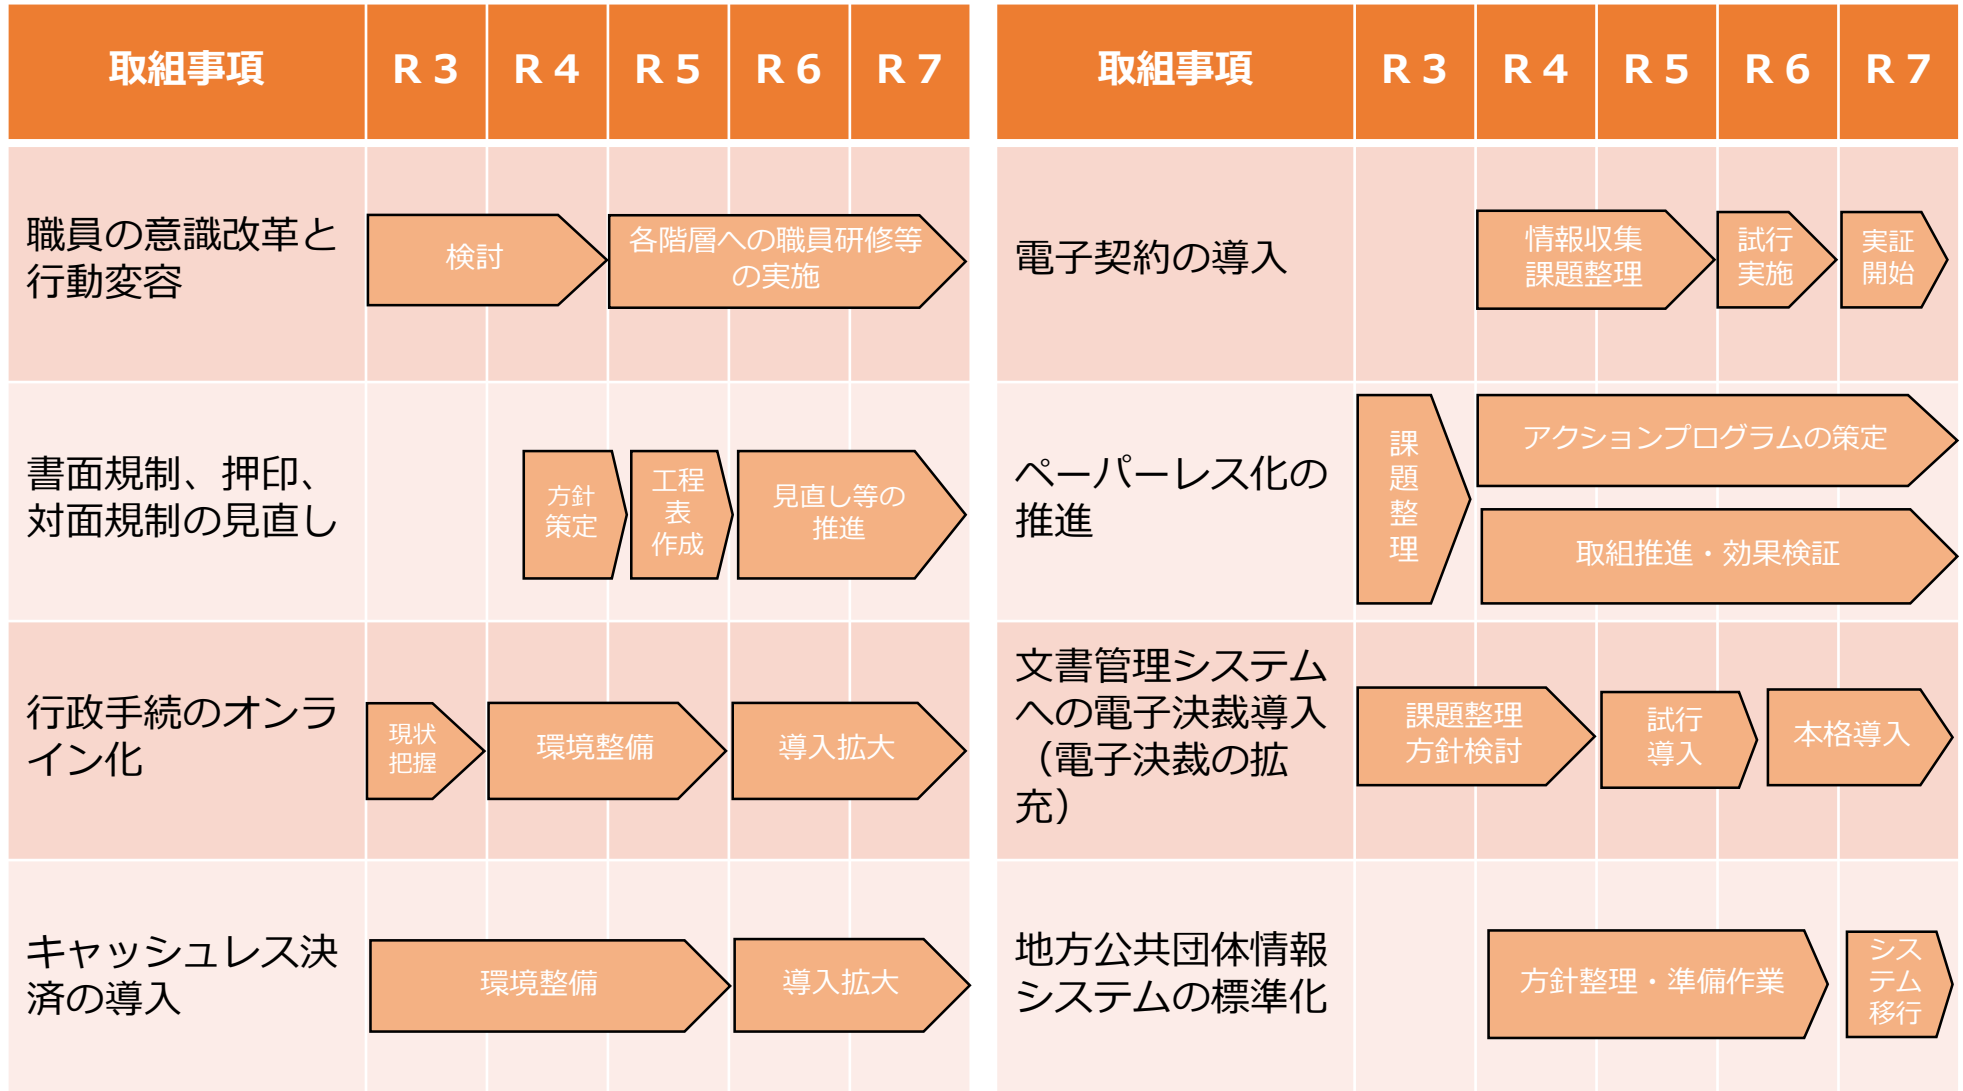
| 取組事項 | R３ | R４ | R５ | R６ | R７ |
|---|---|---|---|---|---|
| 職員の意識改革と行動変容 | 検討 | | 各階層への職員研修等の実施 | | |
| 書面規制、押印、対面規制の見直し | | 方針策定 | 工程表作成 | 見直し等の推進 | |
| 行政手続のオンライン化 | 現状把握 | 環境整備 | | 導入拡大 | |
| キャッシュレス決済の導入 | 環境整備 | | | 導入拡大 | |

| 取組事項 | R３ | R４ | R５ | R６ | R７ |
|---|---|---|---|---|---|
| 電子契約の導入 | | 情報収集 課題整理 | | 試行実施 | 実証開始 |
| ペーパーレス化の推進 | 課題整理 | アクションプログラムの策定 / 取組推進・効果検証 | | | |
| 文書管理システムへの電子決裁導入（電子決裁の拡充） | 課題整理 方針検討 | | 試行導入 | 本格導入 | |
| 地方公共団体情報システムの標準化 | | 方針整理・準備作業 | | | システム移行 |